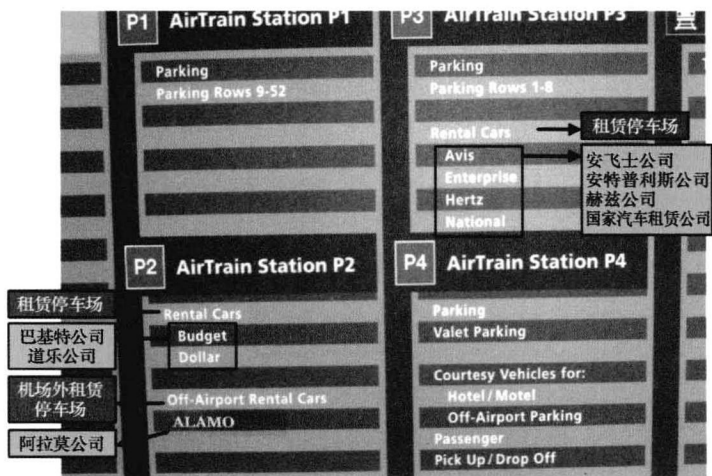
P1 AirTrain Station P1

Parking
Parking Rows 9-52

P3 AirTrain Station P3

Parking
Parking Rows 1-8

Rental Cars
租赁停车场
Avis
Enterprise
Hertz
National
安飞士公司
安特普利斯公司
赫兹公司
国家汽车租赁公司

P2 AirTrain Station P2

租赁停车场
Rental Cars
巴基特公司
道乐公司
Budget
Dollar
机场外租赁停车场
Off-Airport Rental Cars
ALAMO
阿拉莫公司

P4 AirTrain Station P4

Parking
Valet Parking
Courtesy Vehicles for:
Hotel / Motel
Off-Airport Parking
Passenger
Pick Up / Drop Off